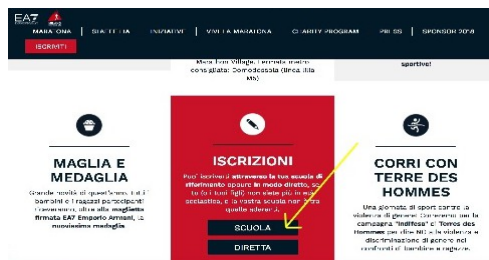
EA7

MARATONA | STAFFETTA | INIZIATIVE | VIVI LA MARATONA | CHARITY PROGRAM | PRESS | SPONSOR 2018

ISCRIVITI

Marathon Village, fermata metro consigliata: Domodossola (linea lilla M5)

sportive!

MAGLIA E MEDAGLIA

Grande novità di quest'anno: tutti i bambini e i ragazzi partecipanti riceveranno, oltre alla maglietta firmata EA7 Emporio Armani, la nuovissima medaglia

ISCRIZIONI

Puoi iscriverti attraverso la tua scuola di riferimento oppure in modo diretto, se tu (o i tuoi figli) non siete più in età scolastica, o la vostra scuola non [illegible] quella aderente.

SCUOLA

DIRETTA

CORRI CON TERRE DES HOMMES

Una giornata di sport contro la violenza di genere. Coinvolti con la campagna "Indifesa" di Terres des Hommes per dire NO alla violenza e discriminazione di genere nei confronti di bambine e ragazze.